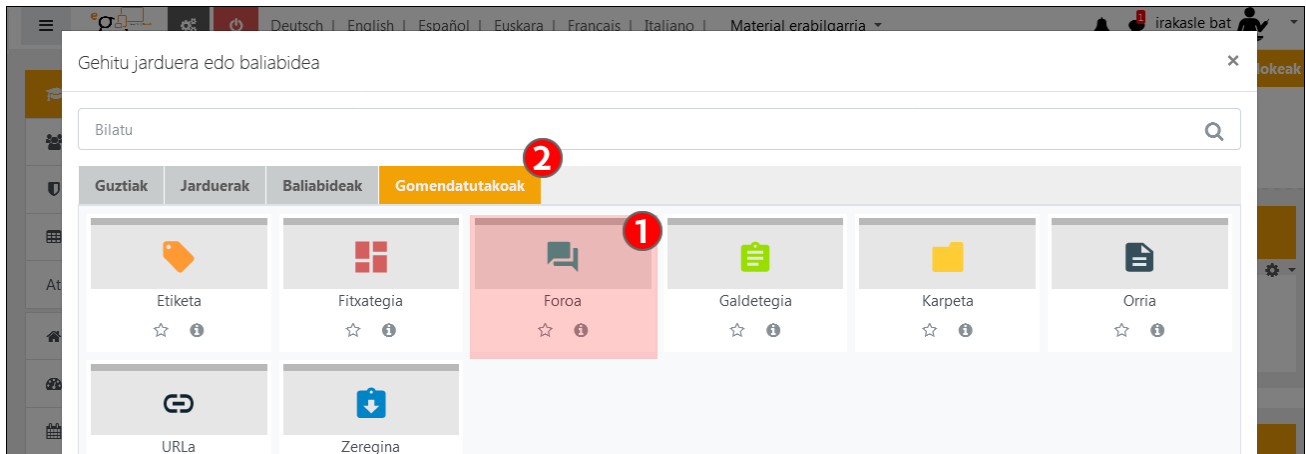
Deutsch | English | Español | Euskara | Français | Italiano | Material erabilgarria

1 irakasle bat

Gehitu jarduera edo baliabidea

×

Bilatu

2

Guztiak
Jarduerak
Baliabideak
Gomendatutakoak

1

Etiketa

Fitxategia

Foroa

Galdetegia

Karpeta

Orria

URLa

Zeregina

lokeak

At